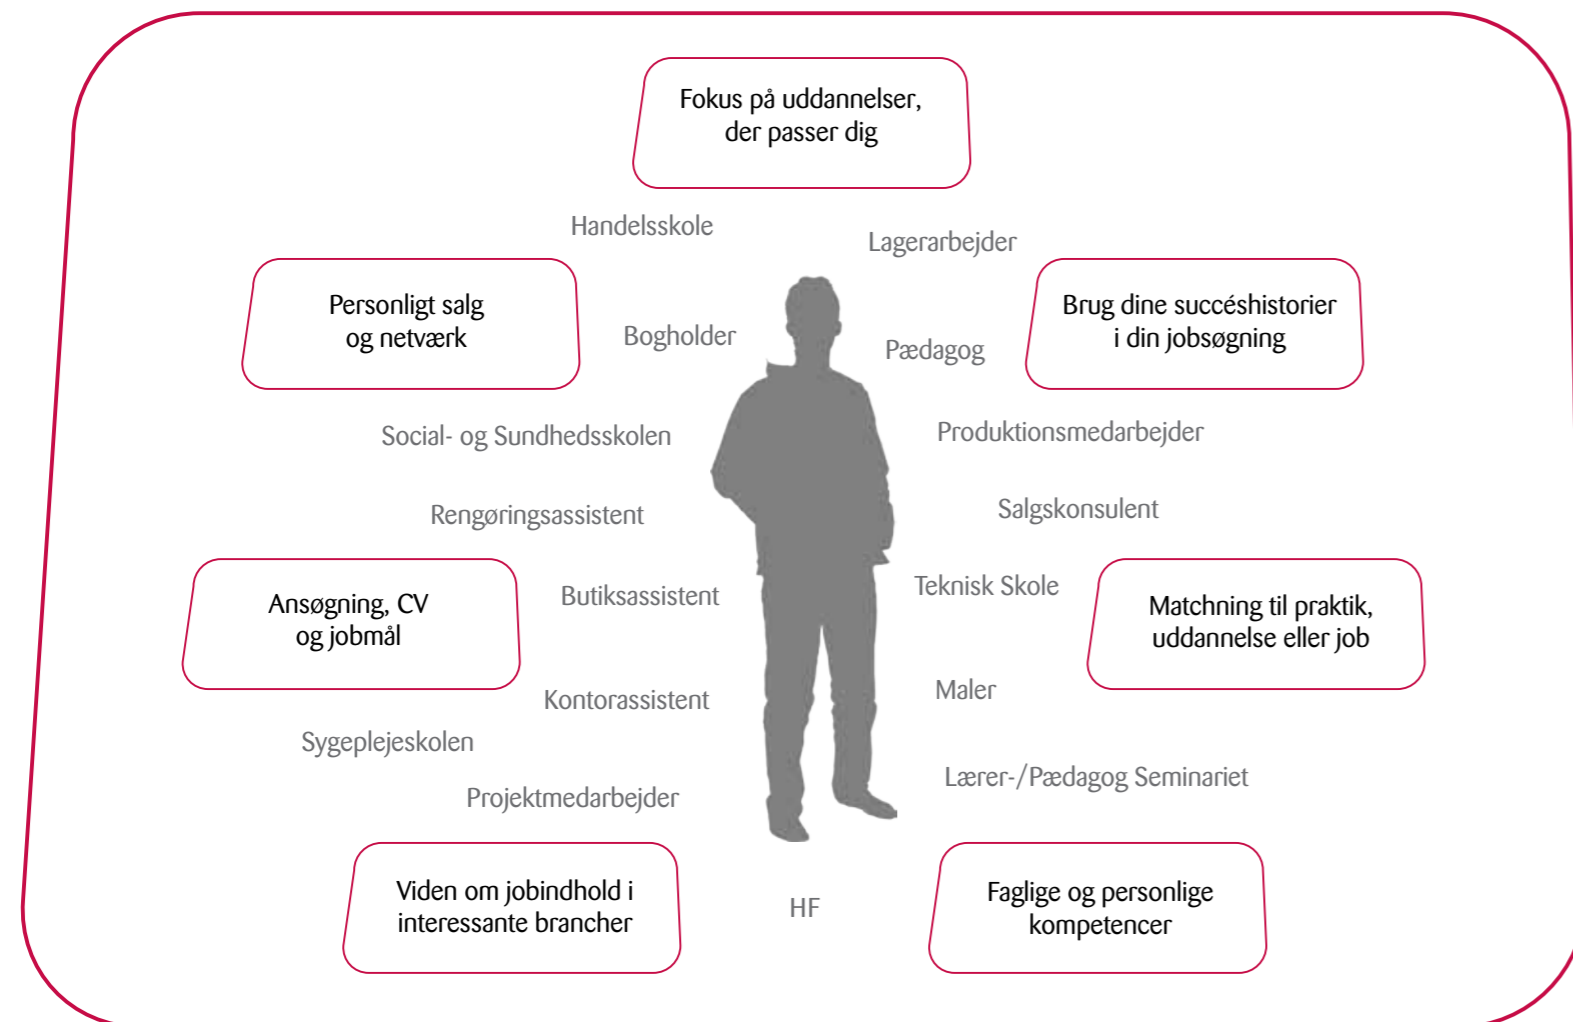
Fokus på uddannelser, der passer dig

Handelsskole

Lagerarbejder

Personligt salg og netværk

Bogholder

Pædagog

Brug dine succéshistorier i din jobsøgning

Social- og Sundhedsskolen

Produktionsmedarbejder

Rengøringsassistent

Salgskonsulent

Ansøgning, CV og jobmål

Butiksassistent

Teknisk Skole

Matchning til praktik, uddannelse eller job

Kontorassistent

Maler

Sygeplejeskolen

Lærer-/Pædagog Seminariet

Projektmedarbejder

Viden om jobindhold i interessante brancher

HF

Faglige og personlige kompetencer